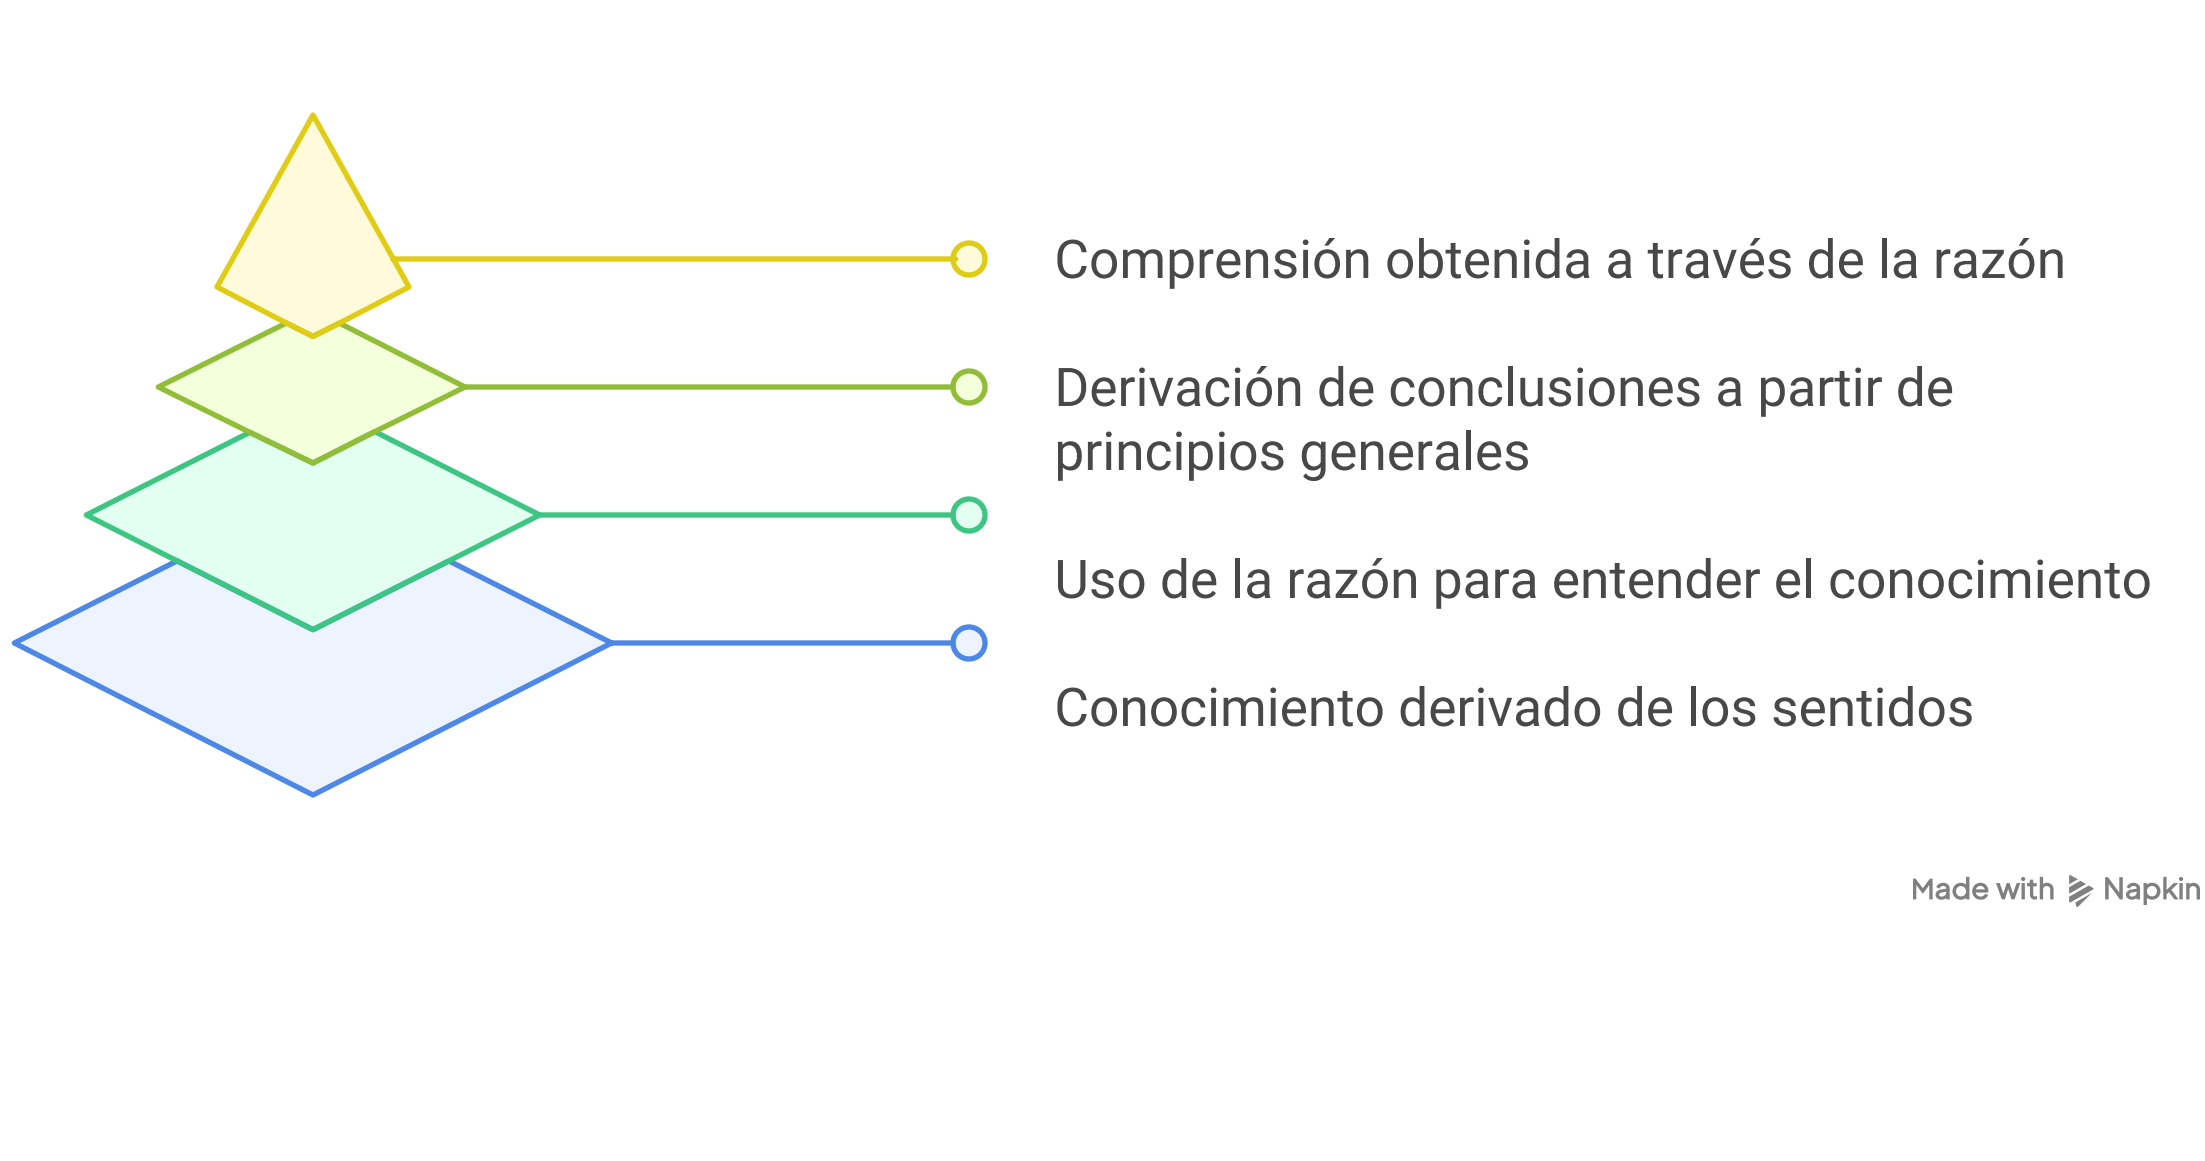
Comprensión obtenida a través de la razón

Derivación de conclusiones a partir de principios generales

Uso de la razón para entender el conocimiento

Conocimiento derivado de los sentidos

Made with Napkin